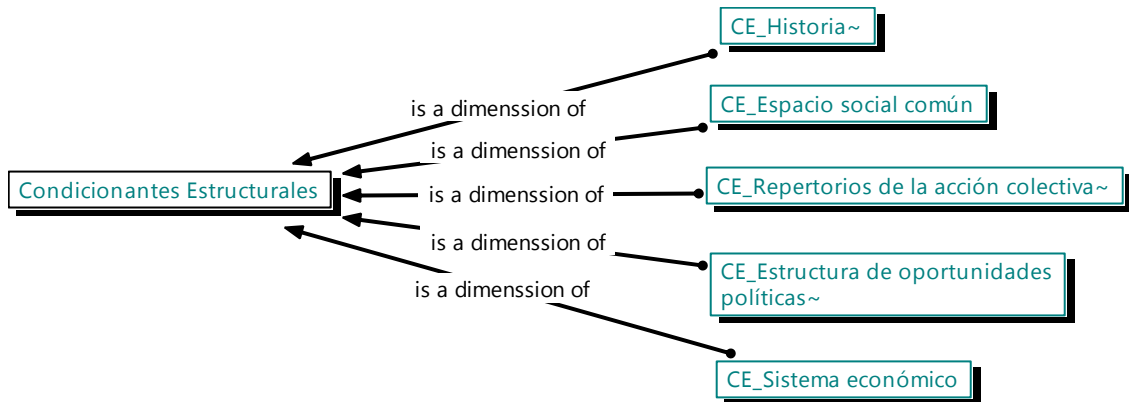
CE_Historia~

is a dimenssion of

CE_Espacio social común

is a dimenssion of

Condicionantes Estructurales

is a dimenssion of

CE_Repertorios de la acción colectiva~

is a dimenssion of

CE_Estructura de oportunidades políticas~

is a dimenssion of

CE_Sistema económico